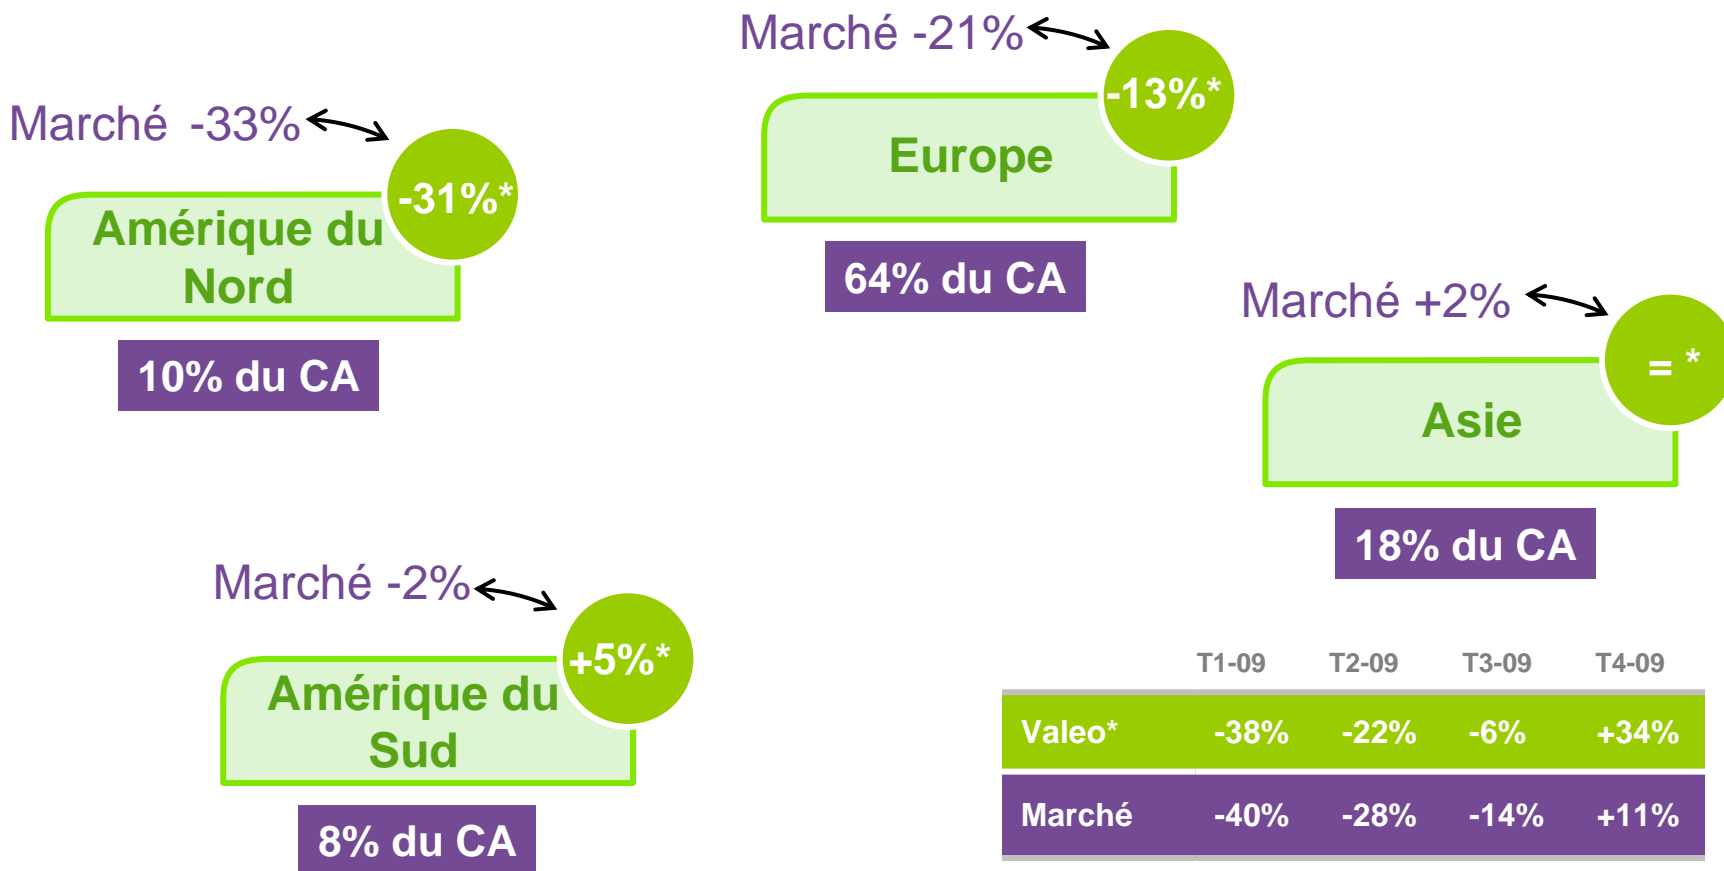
Marché -21%

-13%*

Europe

64% du CA

Marché -33%

-31%*

Amérique du Nord

10% du CA

Marché +2%

= *

Asie

18% du CA

Marché -2%

+5%*

Amérique du Sud

8% du CA

| | T1-09 | T2-09 | T3-09 | T4-09 |
|---|---|---|---|---|
| Valeo* | -38% | -22% | -6% | +34% |
| Marché | -40% | -28% | -14% | +11% |